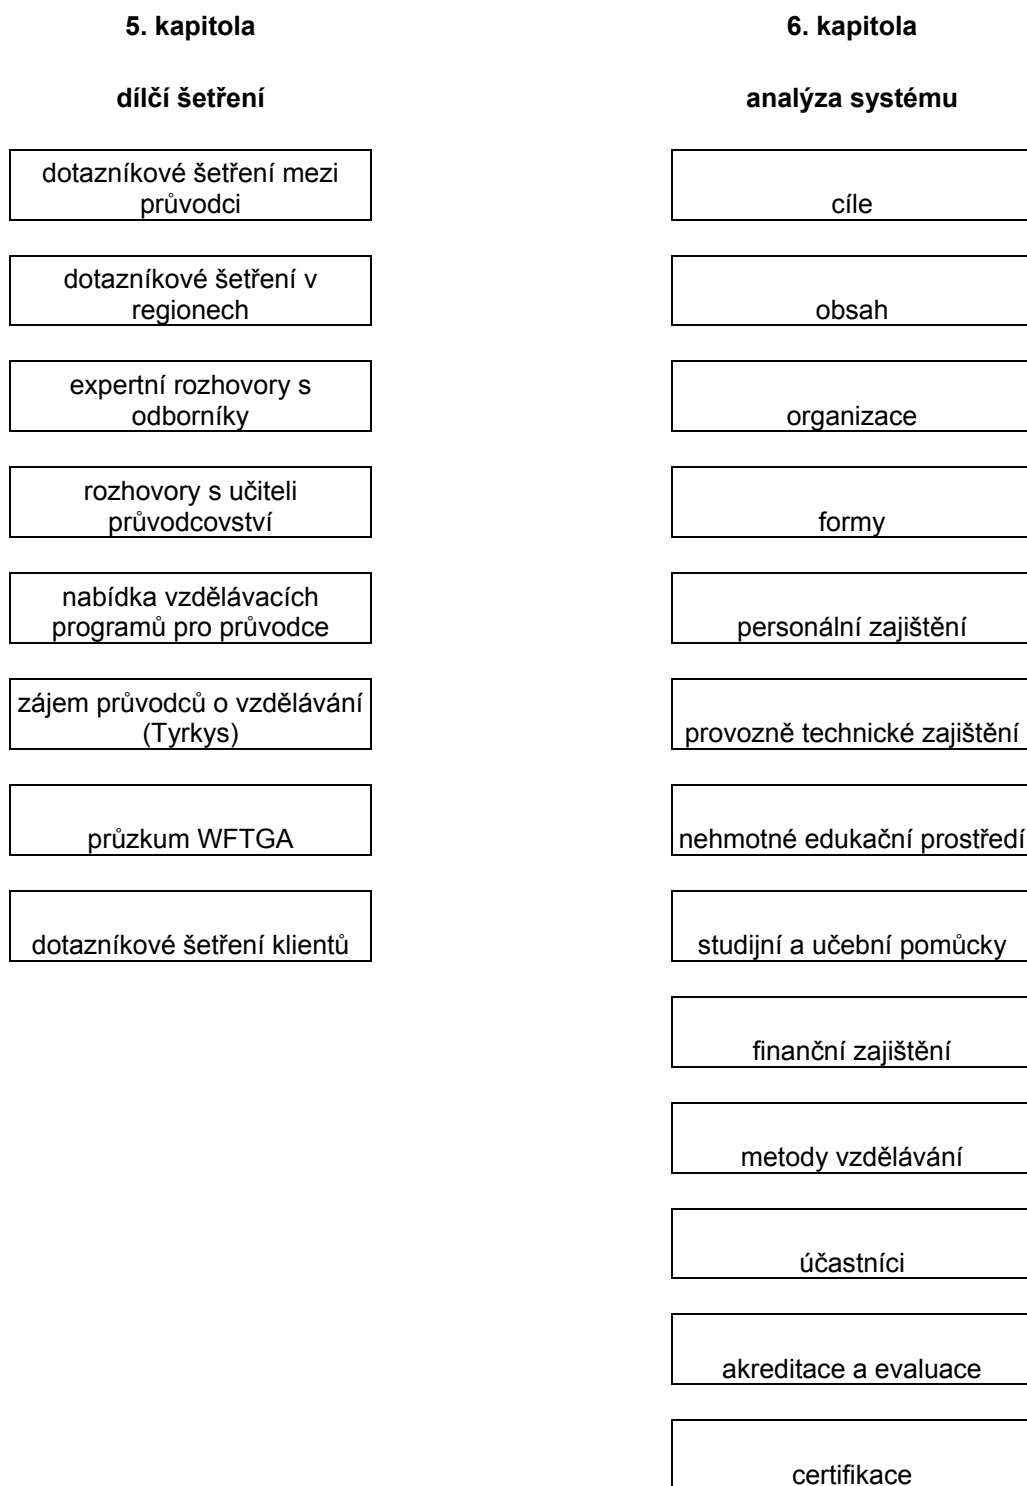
5. kapitola

dílčí šetření

dotazníkové šetření mezi průvodci

dotazníkové šetření v regionech

expertní rozhovory s odborníky

rozhovory s učiteli průvodcovství

nabídka vzdělávacích programů pro průvodce

zájem průvodců o vzdělávání (Tyrkys)

průzkum WFTGA

dotazníkové šetření klientů

6. kapitola

analýza systému

cíle

obsah

organizace

formy

personální zajištění

provozně technické zajištění

nehmotné edukační prostředí

studijní a učební pomůcky

finanční zajištění

metody vzdělávání

účastníci

akreditace a evaluace

certifikace